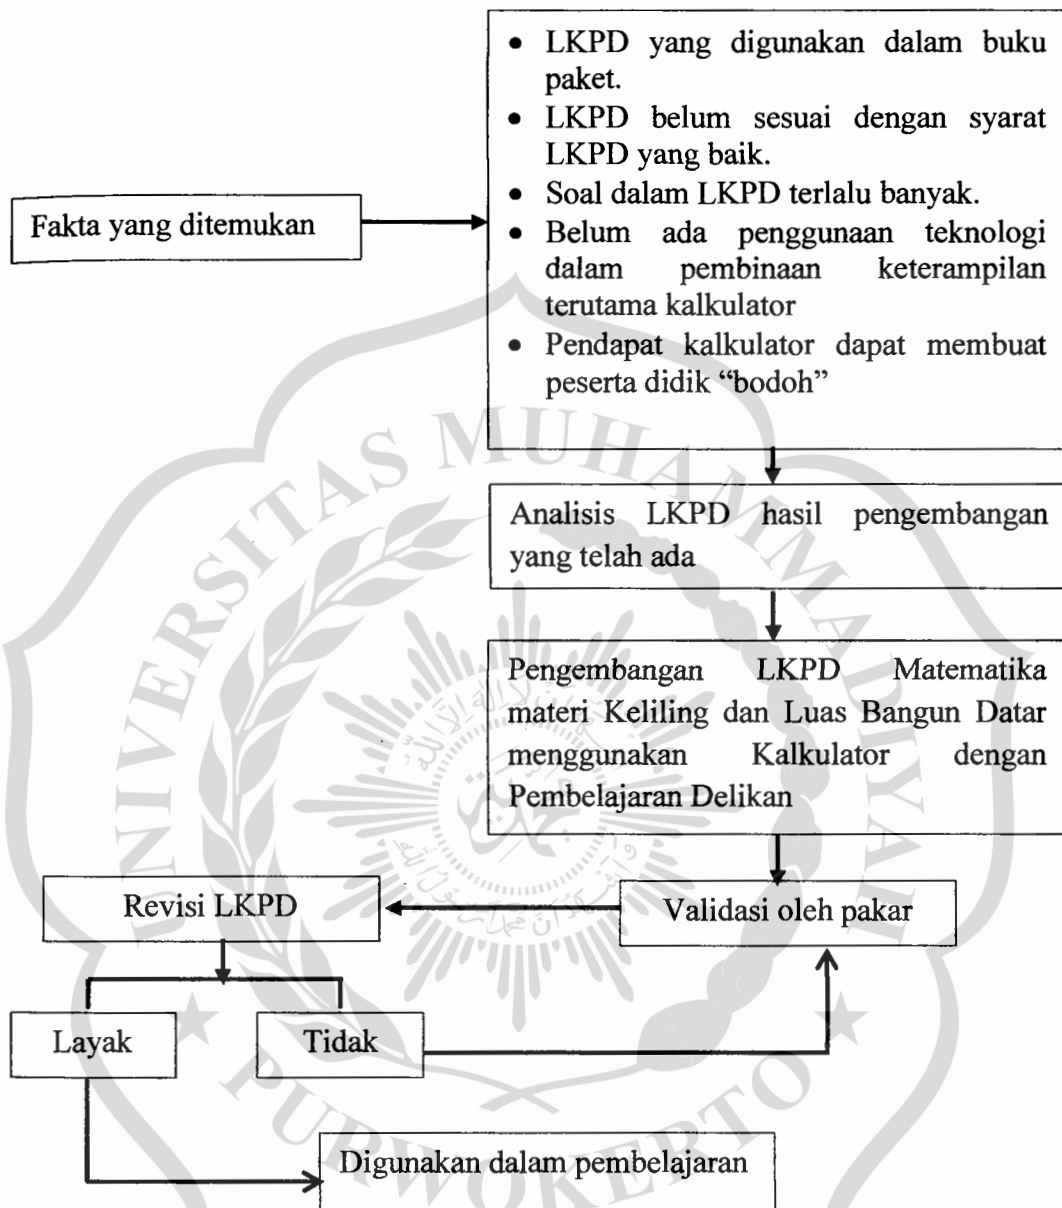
Fakta yang ditemukan

• LKPD yang digunakan dalam buku paket.
• LKPD belum sesuai dengan syarat LKPD yang baik.
• Soal dalam LKPD terlalu banyak.
• Belum ada penggunaan teknologi dalam pembinaan keterampilan terutama kalkulator
• Pendapat kalkulator dapat membuat peserta didik "bodoh"

Analisis LKPD hasil pengembangan yang telah ada

Pengembangan LKPD Matematika materi Keliling dan Luas Bangun Datar menggunakan Kalkulator dengan Pembelajaran Delikan

Validasi oleh pakar

Revisi LKPD

Layak

Tidak

Digunakan dalam pembelajaran

UNIVERSITAS MUHAMMADIYAH PURWOKERTO